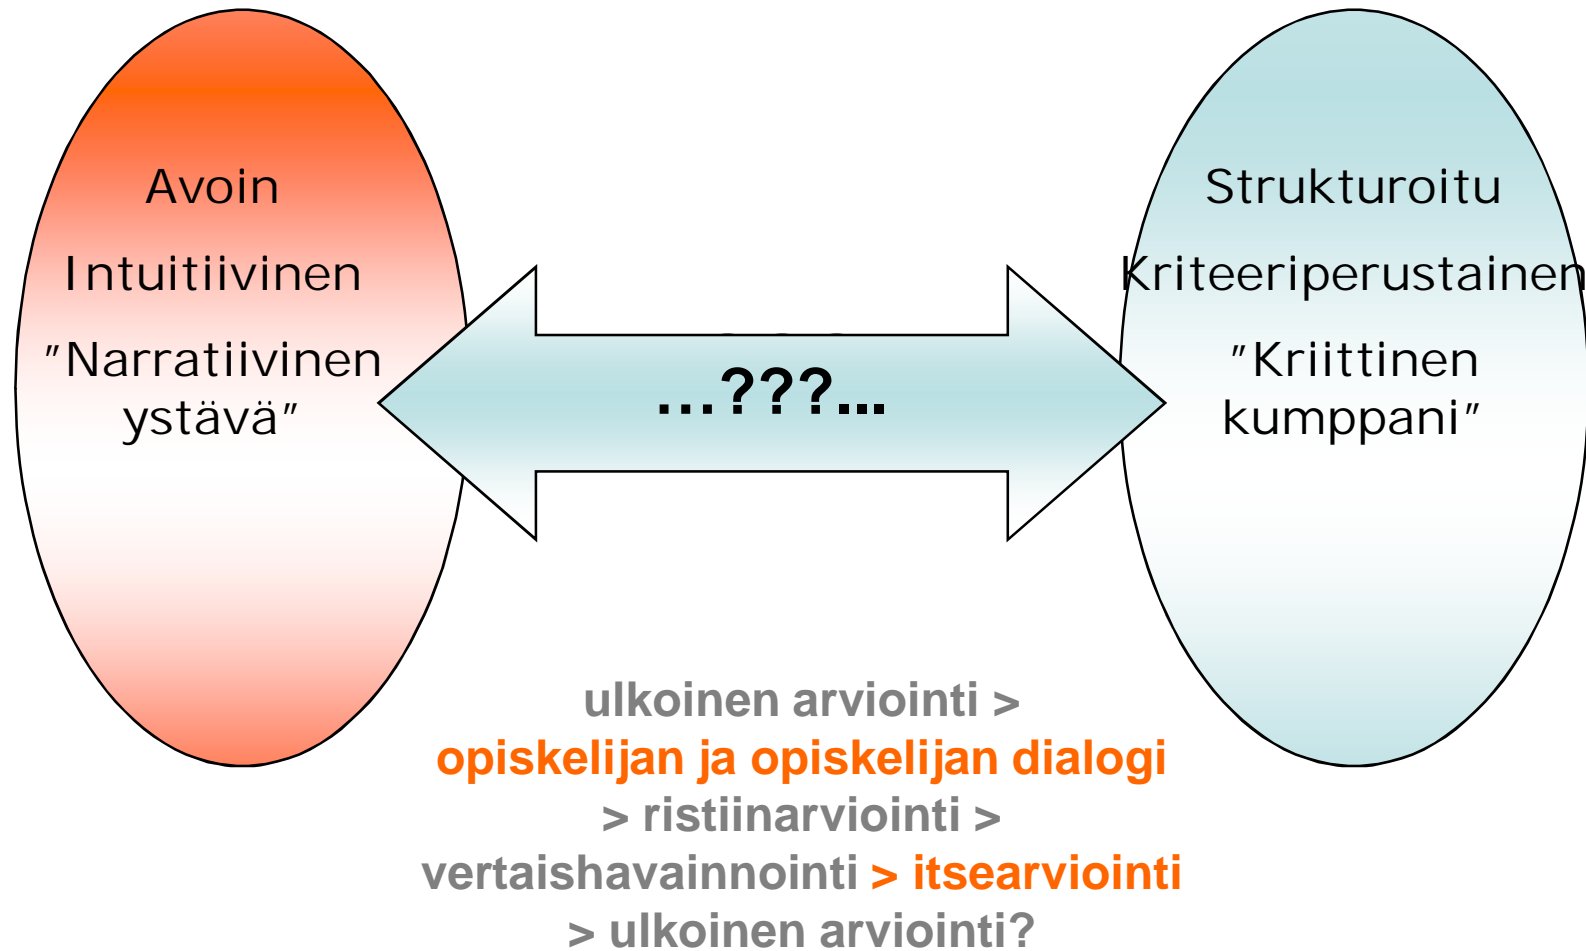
Avoin

Intuitiivinen

"Narratiivinen ystävä"

...???...

Strukturoitu

Kriteeriperustainen

"Kriittinen kumppani"

ulkoinen arviointi >
opiskelijan ja opiskelijan dialogi
> ristiinarviointi >
vertaishavainnointi > itsearviointi
> ulkoinen arviointi?